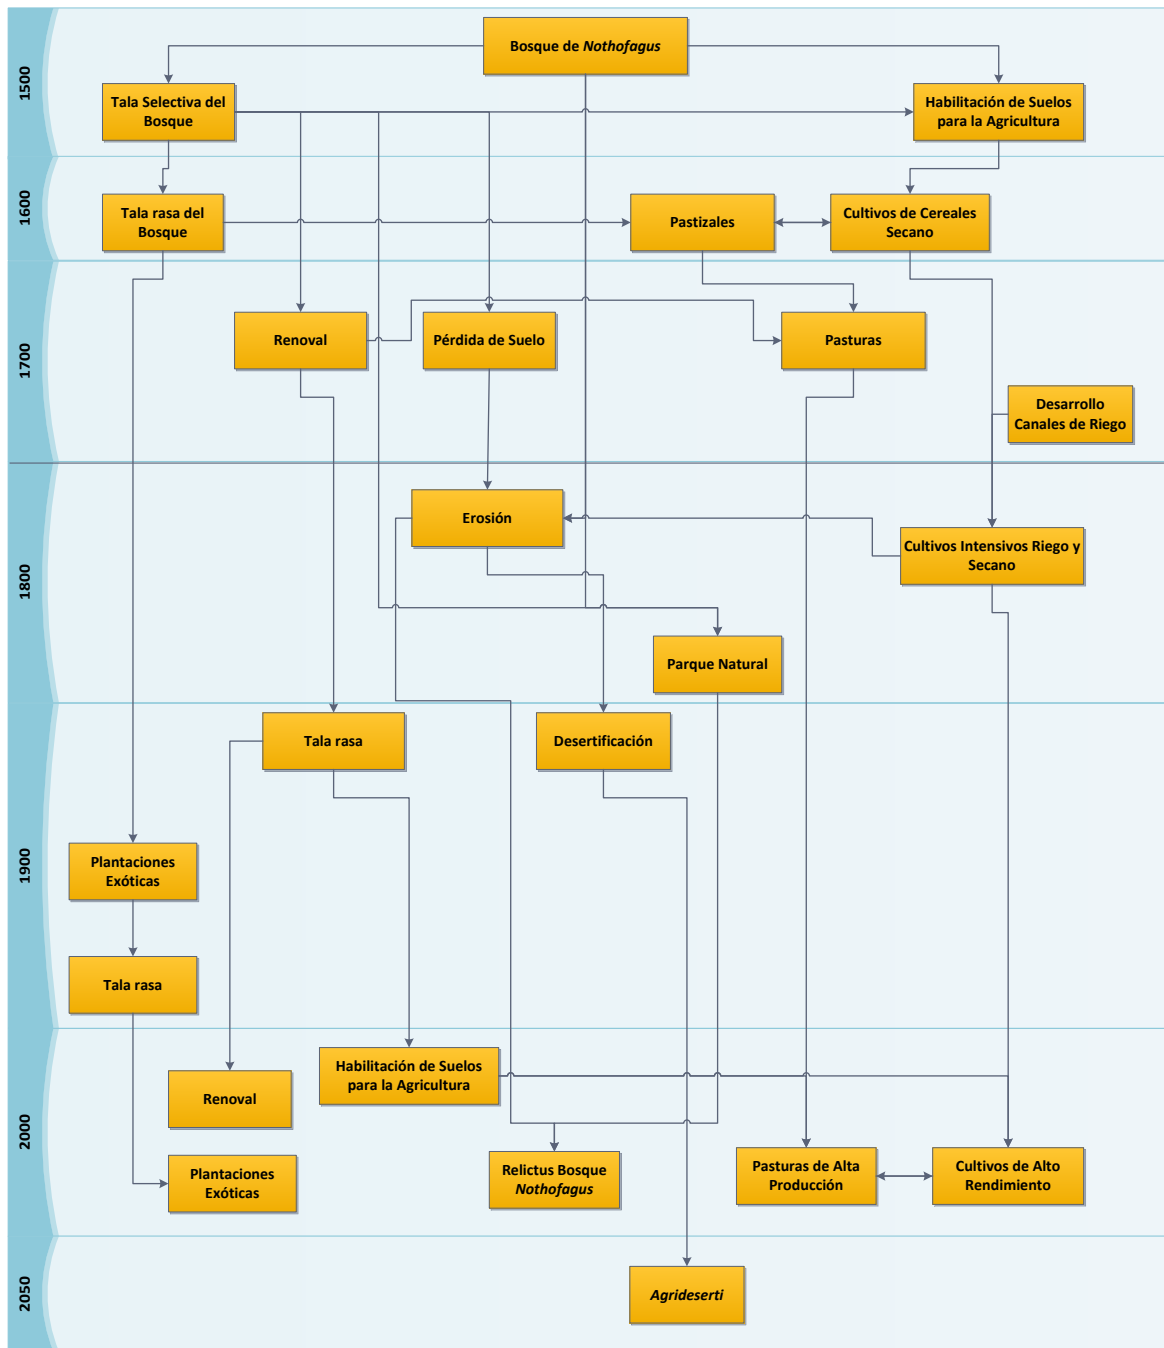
1500

Bosque de *Nothofagus*

Tala Selectiva del Bosque

Habilitación de Suelos para la Agricultura

1600

Tala rasa del Bosque

Pastizales

Cultivos de Cereales Secano

1700

Renoval

Pérdida de Suelo

Pasturas

Desarrollo Canales de Riego

1800

Erosión

Cultivos Intensivos Riego y Secano

Parque Natural

1900

Tala rasa

Desertificación

Plantaciones Exóticas

Tala rasa

2000

Habilitación de Suelos para la Agricultura

Renoval

Plantaciones Exóticas

Relictus Bosque *Nothofagus*

Pasturas de Alta Producción

Cultivos de Alto Rendimiento

2050

*Agrideserti*